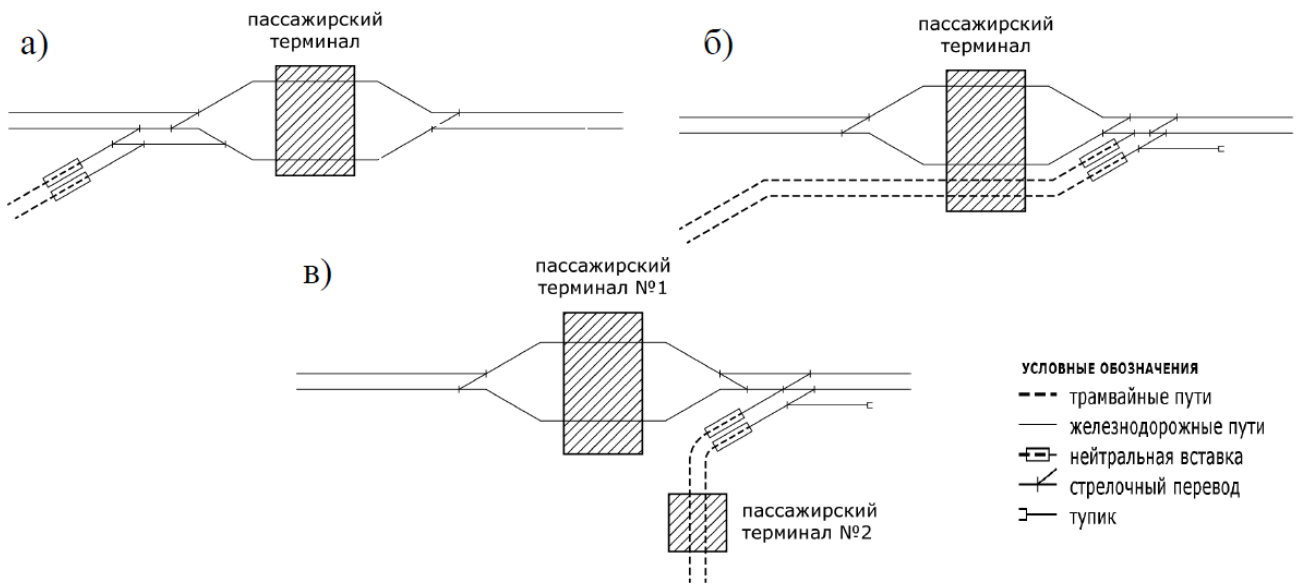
а)

пассажирский терминал

б)

пассажирский терминал

в)

пассажирский терминал №1

пассажирский терминал №2

УСЛОВНЫЕ ОБОЗНАЧЕНИЯ
трамвайные пути
железнодорожные пути
нейтральная вставка
стрелочный перевод
тупик